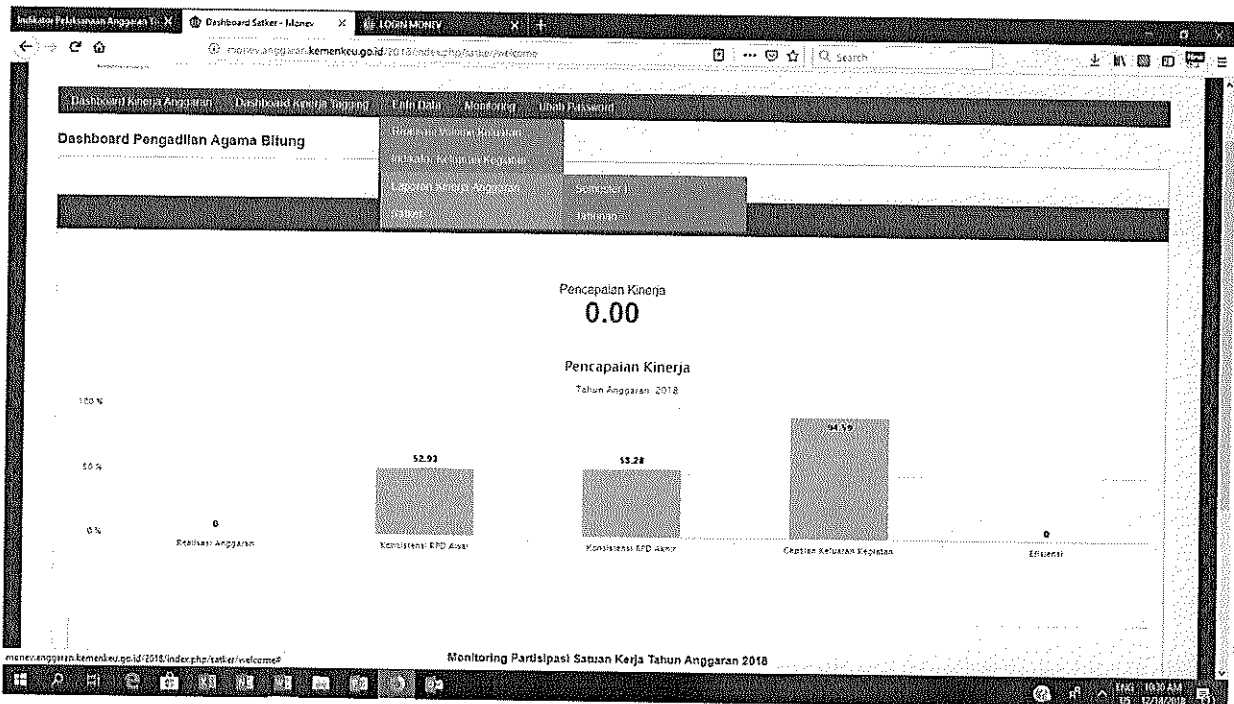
Indikator Pelaksanaan Anggaran Ti X
Dashboard Satker - Monev X
LOGIN MONEV X
+

monev.anggaran.kemenkeu.go.id/2018/index.php/satker/welcome

Q Search

Dashboard Kinerja Anggaran
Dashboard Kinerja Tagging
Entri Data
Monitoring
Ubah Password

Realisasi Volume Keluaran
Indikator Keluaran Kegiatan
Laporan Kinerja Anggaran
Satker

Semesteran
Tahunan

Dashboard Pengadilan Agama Bitung

Pencapaian Kinerja
0.00

Pencapaian Kinerja
Tahun Anggaran 2018

100 %
50 %
0 %

0
Realisasi Anggaran

52.93
Konsistensi RPD Awal

53.28
Konsistensi RPD Akhir

94.59
Capaian Keluaran Kegiatan

0
Efisiensi

monev.anggaran.kemenkeu.go.id/2018/index.php/satker/welcome#

Monitoring Partisipasi Satuan Kerja Tahun Anggaran 2018

ENG 10:30 AM
US 12/14/2018